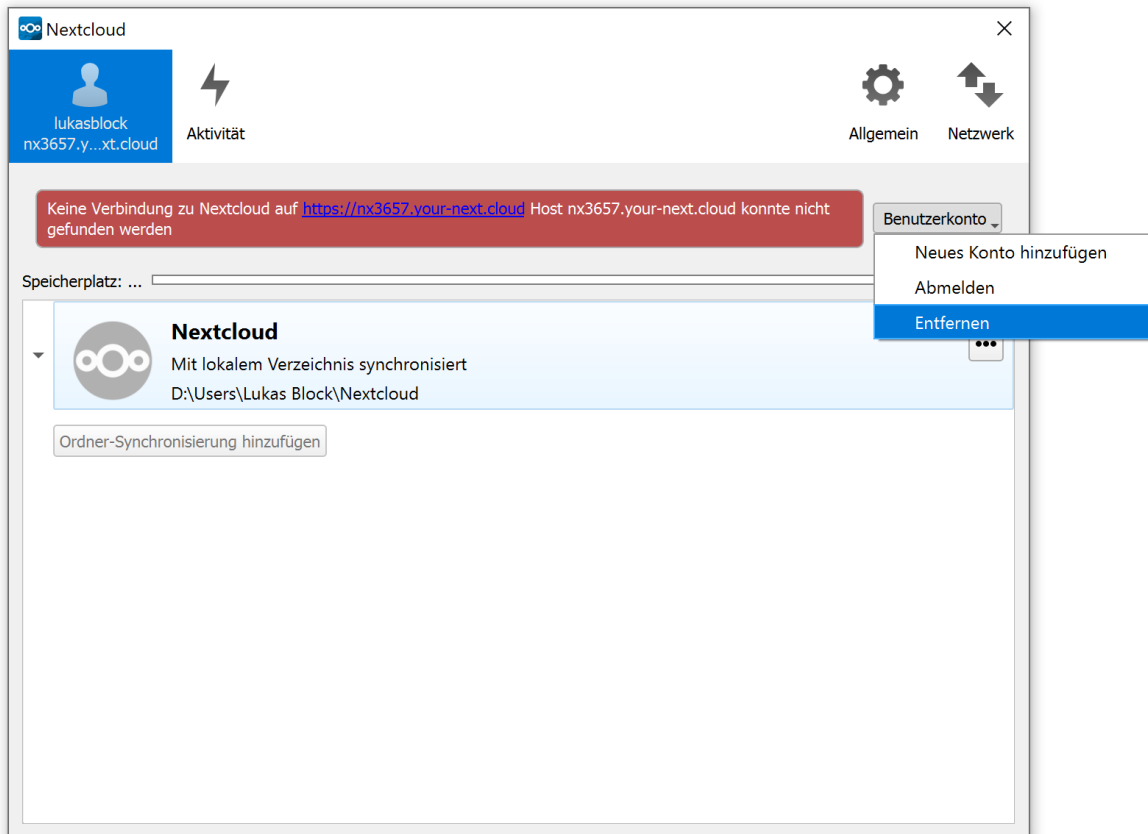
Nextcloud

lukasblock
nx3657.y...xt.cloud

Aktivität

Allgemein

Netzwerk

Keine Verbindung zu Nextcloud auf https://nx3657.your-next.cloud Host nx3657.your-next.cloud konnte nicht gefunden werden

Benutzerkonto

Neues Konto hinzufügen

Abmelden

Entfernen

Speicherplatz: ...

Nextcloud

Mit lokalem Verzeichnis synchronisiert

D:\Users\Lukas Block\Nextcloud

•••

Ordner-Synchronisierung hinzufügen